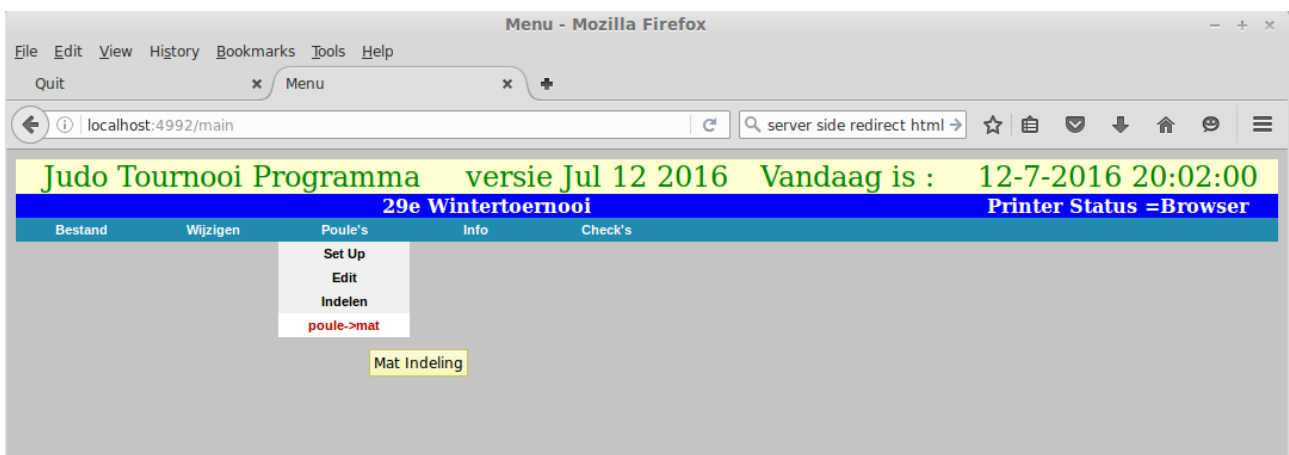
Menu - Mozilla Firefox

File Edit View History Bookmarks Tools Help

Quit
Menu

localhost:4992/main

server side redirect html

Judo Tournooi Programma versie Jul 12 2016 Vandaag is : 12-7-2016 20:02:00

29e Wintertoernooi

Printer Status =Browser

Bestand Wijzigen Poule's Info Check's

Set Up
Edit
Indelen
poule->mat

Mat Indeling